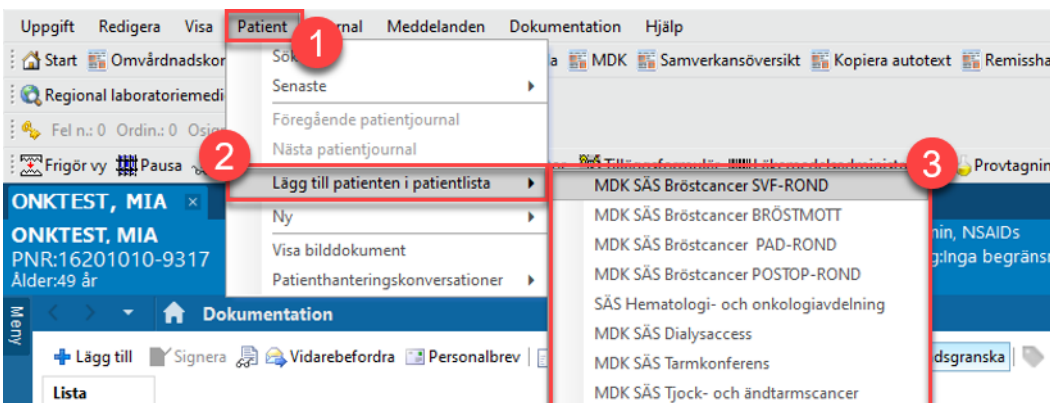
Uppgift Redigera Visa Patient 1 Journal Meddelanden Dokumentation Hjälp

Start Omvårdnadskor Sök a MDK Samverkansöversikt Kopiera autotext Remissha

Regional laboratoriemedi Senaste

Fel n.: 0 Ordin.: 0 Osi Föregående patientjournal

Nästa patientjournal

Frigör vy Pausa 2 3 Provtagnin

Lägg till patienten i patientlista

ONKTEST, MIA

Ny

ONKTEST, MIA
PNR:16201010-9317
Ålder:49 år

Visa bilddokument

Patienthanteringskonversationer

nin, NSAIDs
g:Inga begräns

Meny

Dokumentation

Lägg till Signera Vidarebefordra Personalbrev dsgranska

Lista

MDK SÄS Bröstcancer SVF-ROND
MDK SÄS Bröstcancer BRÖSTMOTT
MDK SÄS Bröstcancer PAD-ROND
MDK SÄS Bröstcancer POSTOP-ROND
SÄS Hematologi- och onkologiavdelning
MDK SÄS Dialysaccess
MDK SÄS Tarmkonferens
MDK SÄS Tjock- och ändtarmscancer